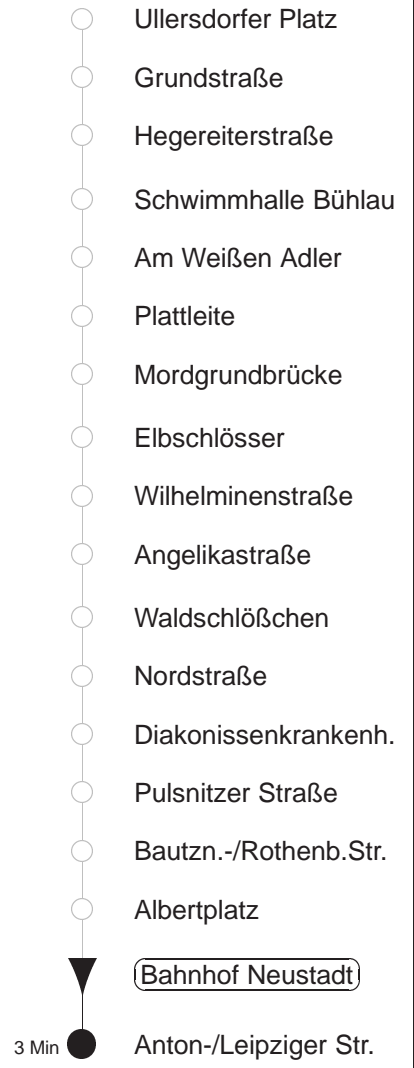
Ullersdorfer Platz

Grundstraße

Hegereiterstraße

Schwimmhalle Bühlau

Am Weißen Adler

Plattleite

Mordgrundbrücke

Elbschlösser

Wilhelminenstraße

Angelikastraße

Waldschlößchen

Nordstraße

Diakonissenkrankenh.

Pulsnitzer Straße

Bautzn.-/Rothenb.Str.

Albertplatz

Bahnhof Neustadt

3 Min

Anton-/Leipziger Str.